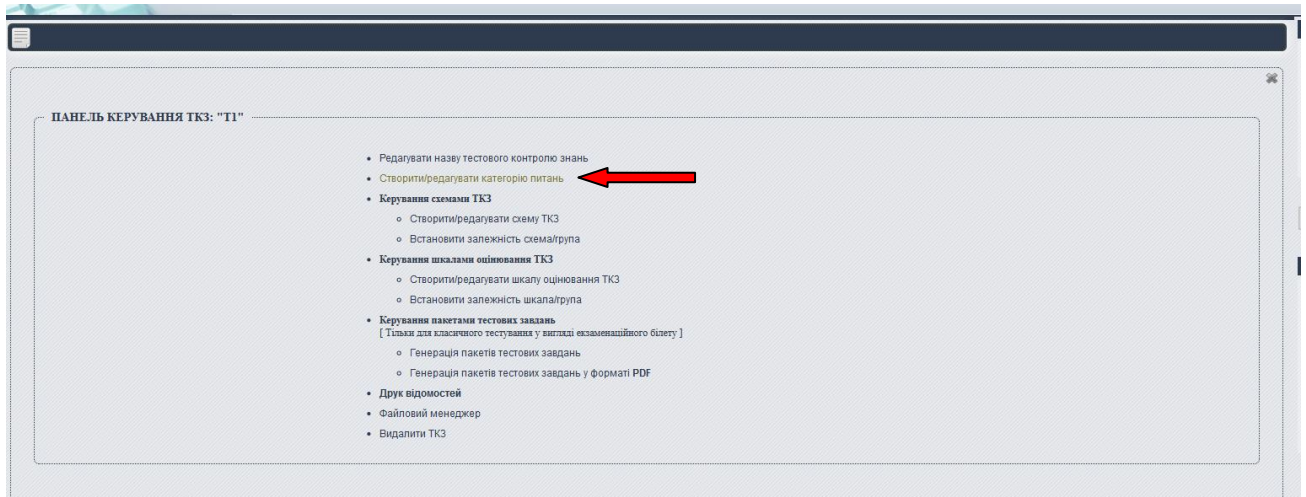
ПАНЕЛЬ КЕРУВАННЯ ТКЗ: "Т1"

- Редагувати назву тестового контролю знань
- Створити/редагувати категорію питань
- Керування схемами ТКЗ
  - Створити/редагувати схему ТКЗ
  - Встановити залежність схема/група
- Керування шкалами оцінювання ТКЗ
  - Створити/редагувати шкалу оцінювання ТКЗ
  - Встановити залежність шкала/група
- Керування пакетами тестових завдань
  [ Тільки для класичного тестування у вигляді екзаменаційного білету ]
  - Генерація пакетів тестових завдань
  - Генерація пакетів тестових завдань у форматі PDF
- Друк відомостей
- Файловий менеджер
- Видалити ТКЗ